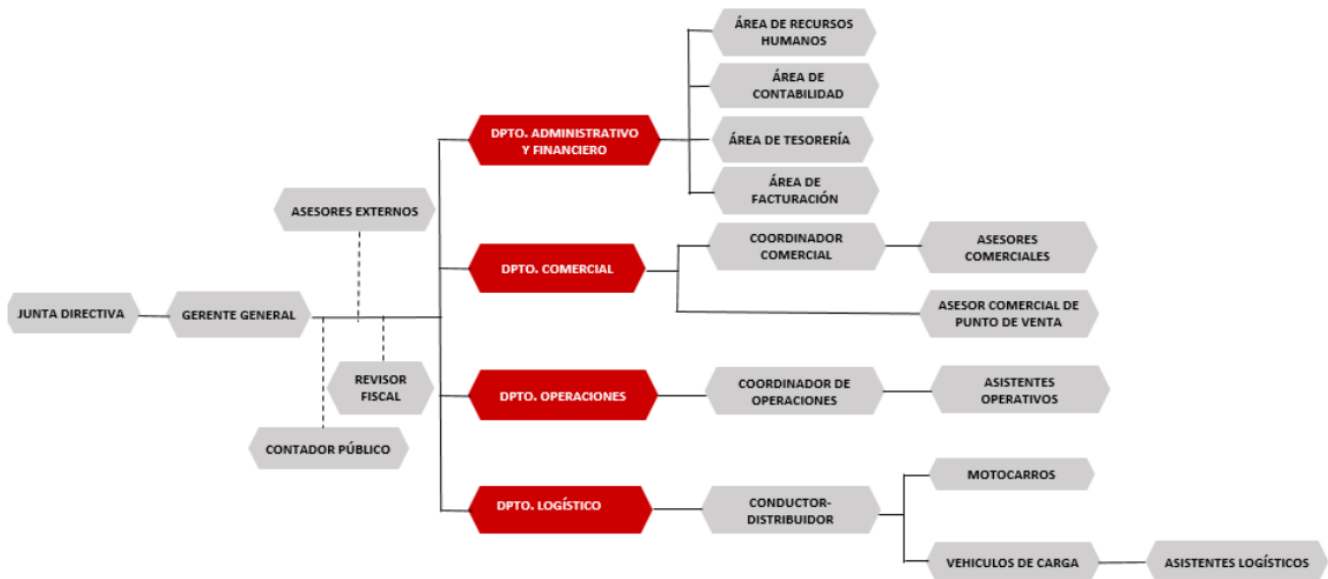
JUNTA DIRECTIVA

GERENTE GENERAL

ASESORES EXTERNOS

REVISOR FISCAL

CONTADOR PÚBLICO

DPTO. ADMINISTRATIVO Y FINANCIERO

ÁREA DE RECURSOS HUMANOS

ÁREA DE CONTABILIDAD

ÁREA DE TESORERÍA

ÁREA DE FACTURACIÓN

DPTO. COMERCIAL

COORDINADOR COMERCIAL

ASESORES COMERCIALES

ASESOR COMERCIAL DE PUNTO DE VENTA

DPTO. OPERACIONES

COORDINADOR DE OPERACIONES

ASISTENTES OPERATIVOS

DPTO. LOGÍSTICO

CONDUCTOR-DISTRIBUIDOR

MOTOCARROS

VEHICULOS DE CARGA

ASISTENTES LOGÍSTICOS